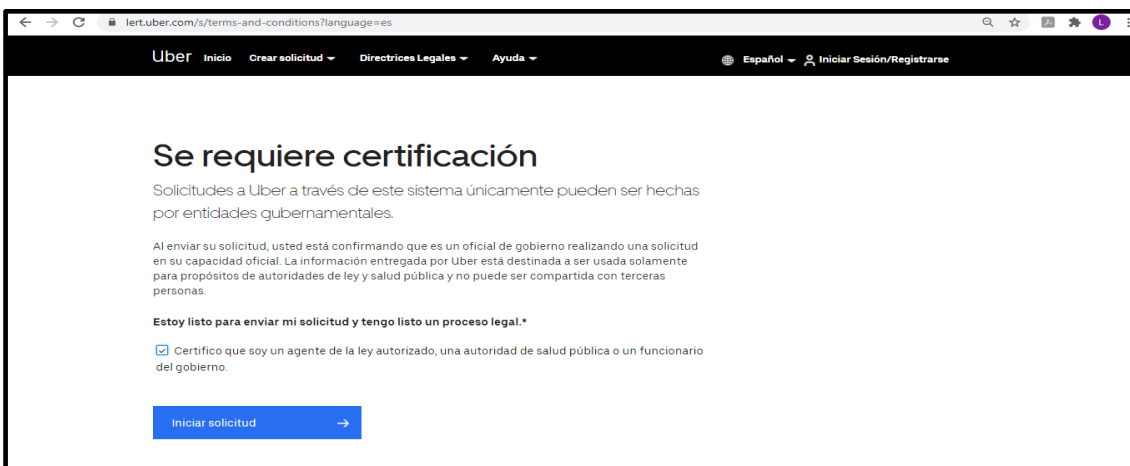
lert.uber.com/s/terms-and-conditions?language=es

L

Uber Inicio Crear solicitud Directrices Legales Ayuda

Español Iniciar Sesión/Registrarse

Se requiere certificación

Solicitudes a Uber a través de este sistema únicamente pueden ser hechas por entidades gubernamentales.

Al enviar su solicitud, usted está confirmando que es un oficial de gobierno realizando una solicitud en su capacidad oficial. La información entregada por Uber está destinada a ser usada solamente para propósitos de autoridades de ley y salud pública y no puede ser compartida con terceras personas.

Estoy listo para enviar mi solicitud y tengo listo un proceso legal.*

Certifico que soy un agente de la ley autorizado, una autoridad de salud pública o un funcionario del gobierno.

Iniciar solicitud